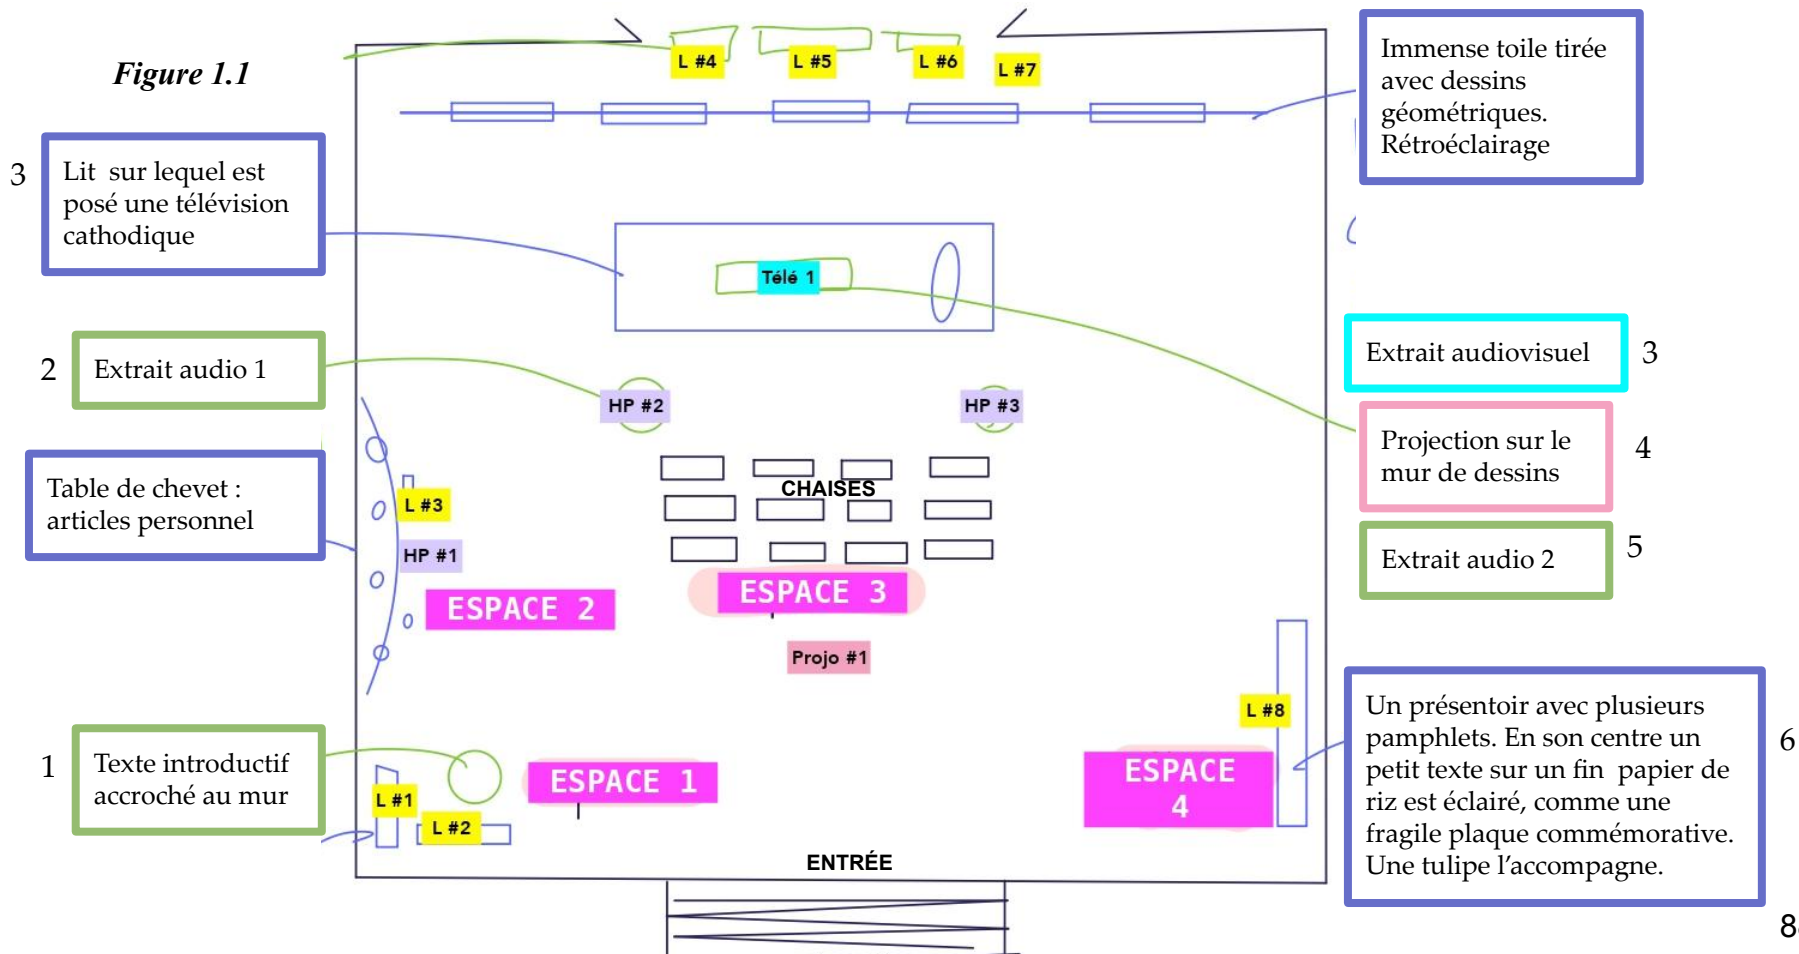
Figure 1.1

L #4
L #5
L #6
L #7

Immense toile tirée avec dessins géométriques. Rétroéclairage

3
Lit sur lequel est posé une télévision cathodique

Télé 1

2
Extrait audio 1

Extrait audiovisuel
3

HP #2
HP #3

Projection sur le mur de dessins
4

Table de chevet : articles personnel

CHAISES

L #3
HP #1

Extrait audio 2
5

ESPACE 2
ESPACE 3

Projo #1

L #8

1
Texte introductif accroché au mur

ESPACE 1
ESPACE 4

L #1
L #2

Un présentoir avec plusieurs pamphlets. En son centre un petit texte sur un fin papier de riz est éclairé, comme une fragile plaque commémorative. Une tulipe l'accompagne.
6

ENTRÉE

8